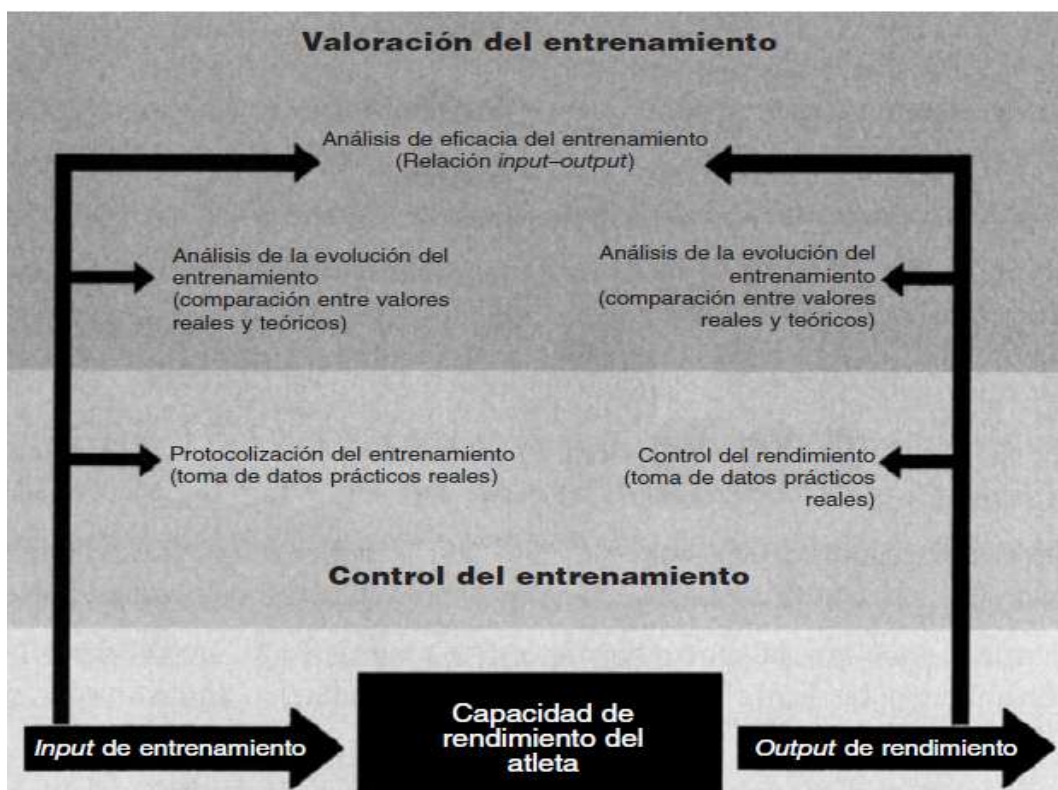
Valoración del entrenamiento

Análisis de eficacia del entrenamiento (Relación *input–output*)

Análisis de la evolución del entrenamiento (comparación entre valores reales y teóricos)

Análisis de la evolución del entrenamiento (comparación entre valores reales y teóricos)

Protocolización del entrenamiento (toma de datos prácticos reales)

Control del rendimiento (toma de datos prácticos reales)

Control del entrenamiento

*Input* de entrenamiento

Capacidad de rendimiento del atleta

*Output* de rendimiento